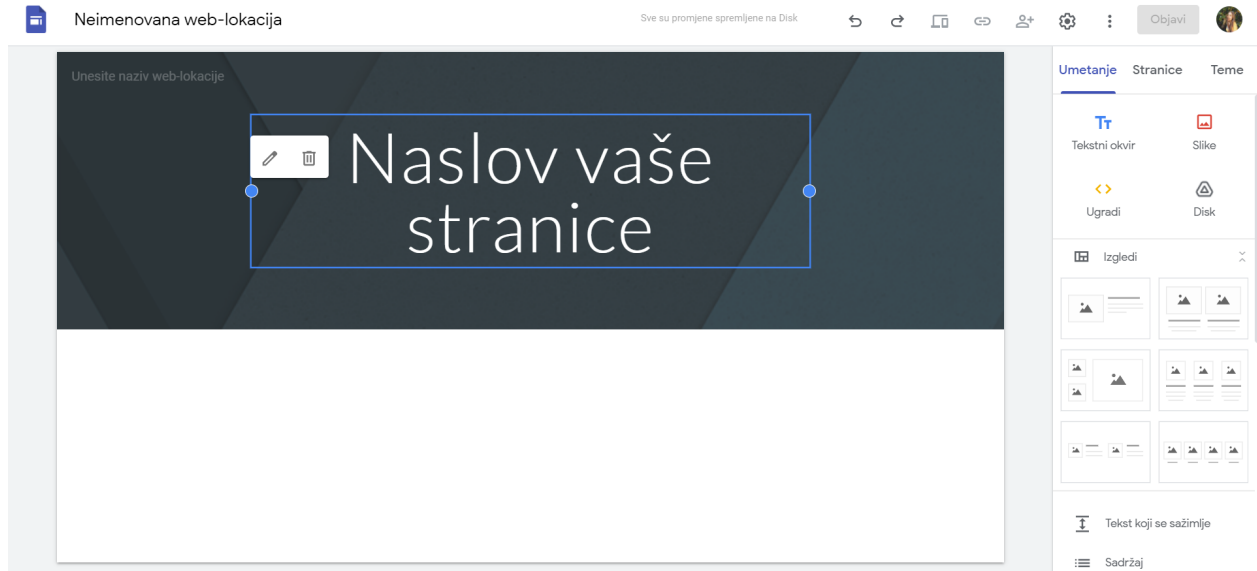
Neimenovana web-lokacija

Sve su promjene spremljene na Disk

Objavi

Unesite naziv web-lokacije

Naslov vaše stranice

Umetanje Stranice Teme

Tekstni okvir

Slike

Ugradi

Disk

Izgledi

Tekst koji se sažimlje

Sadržaj